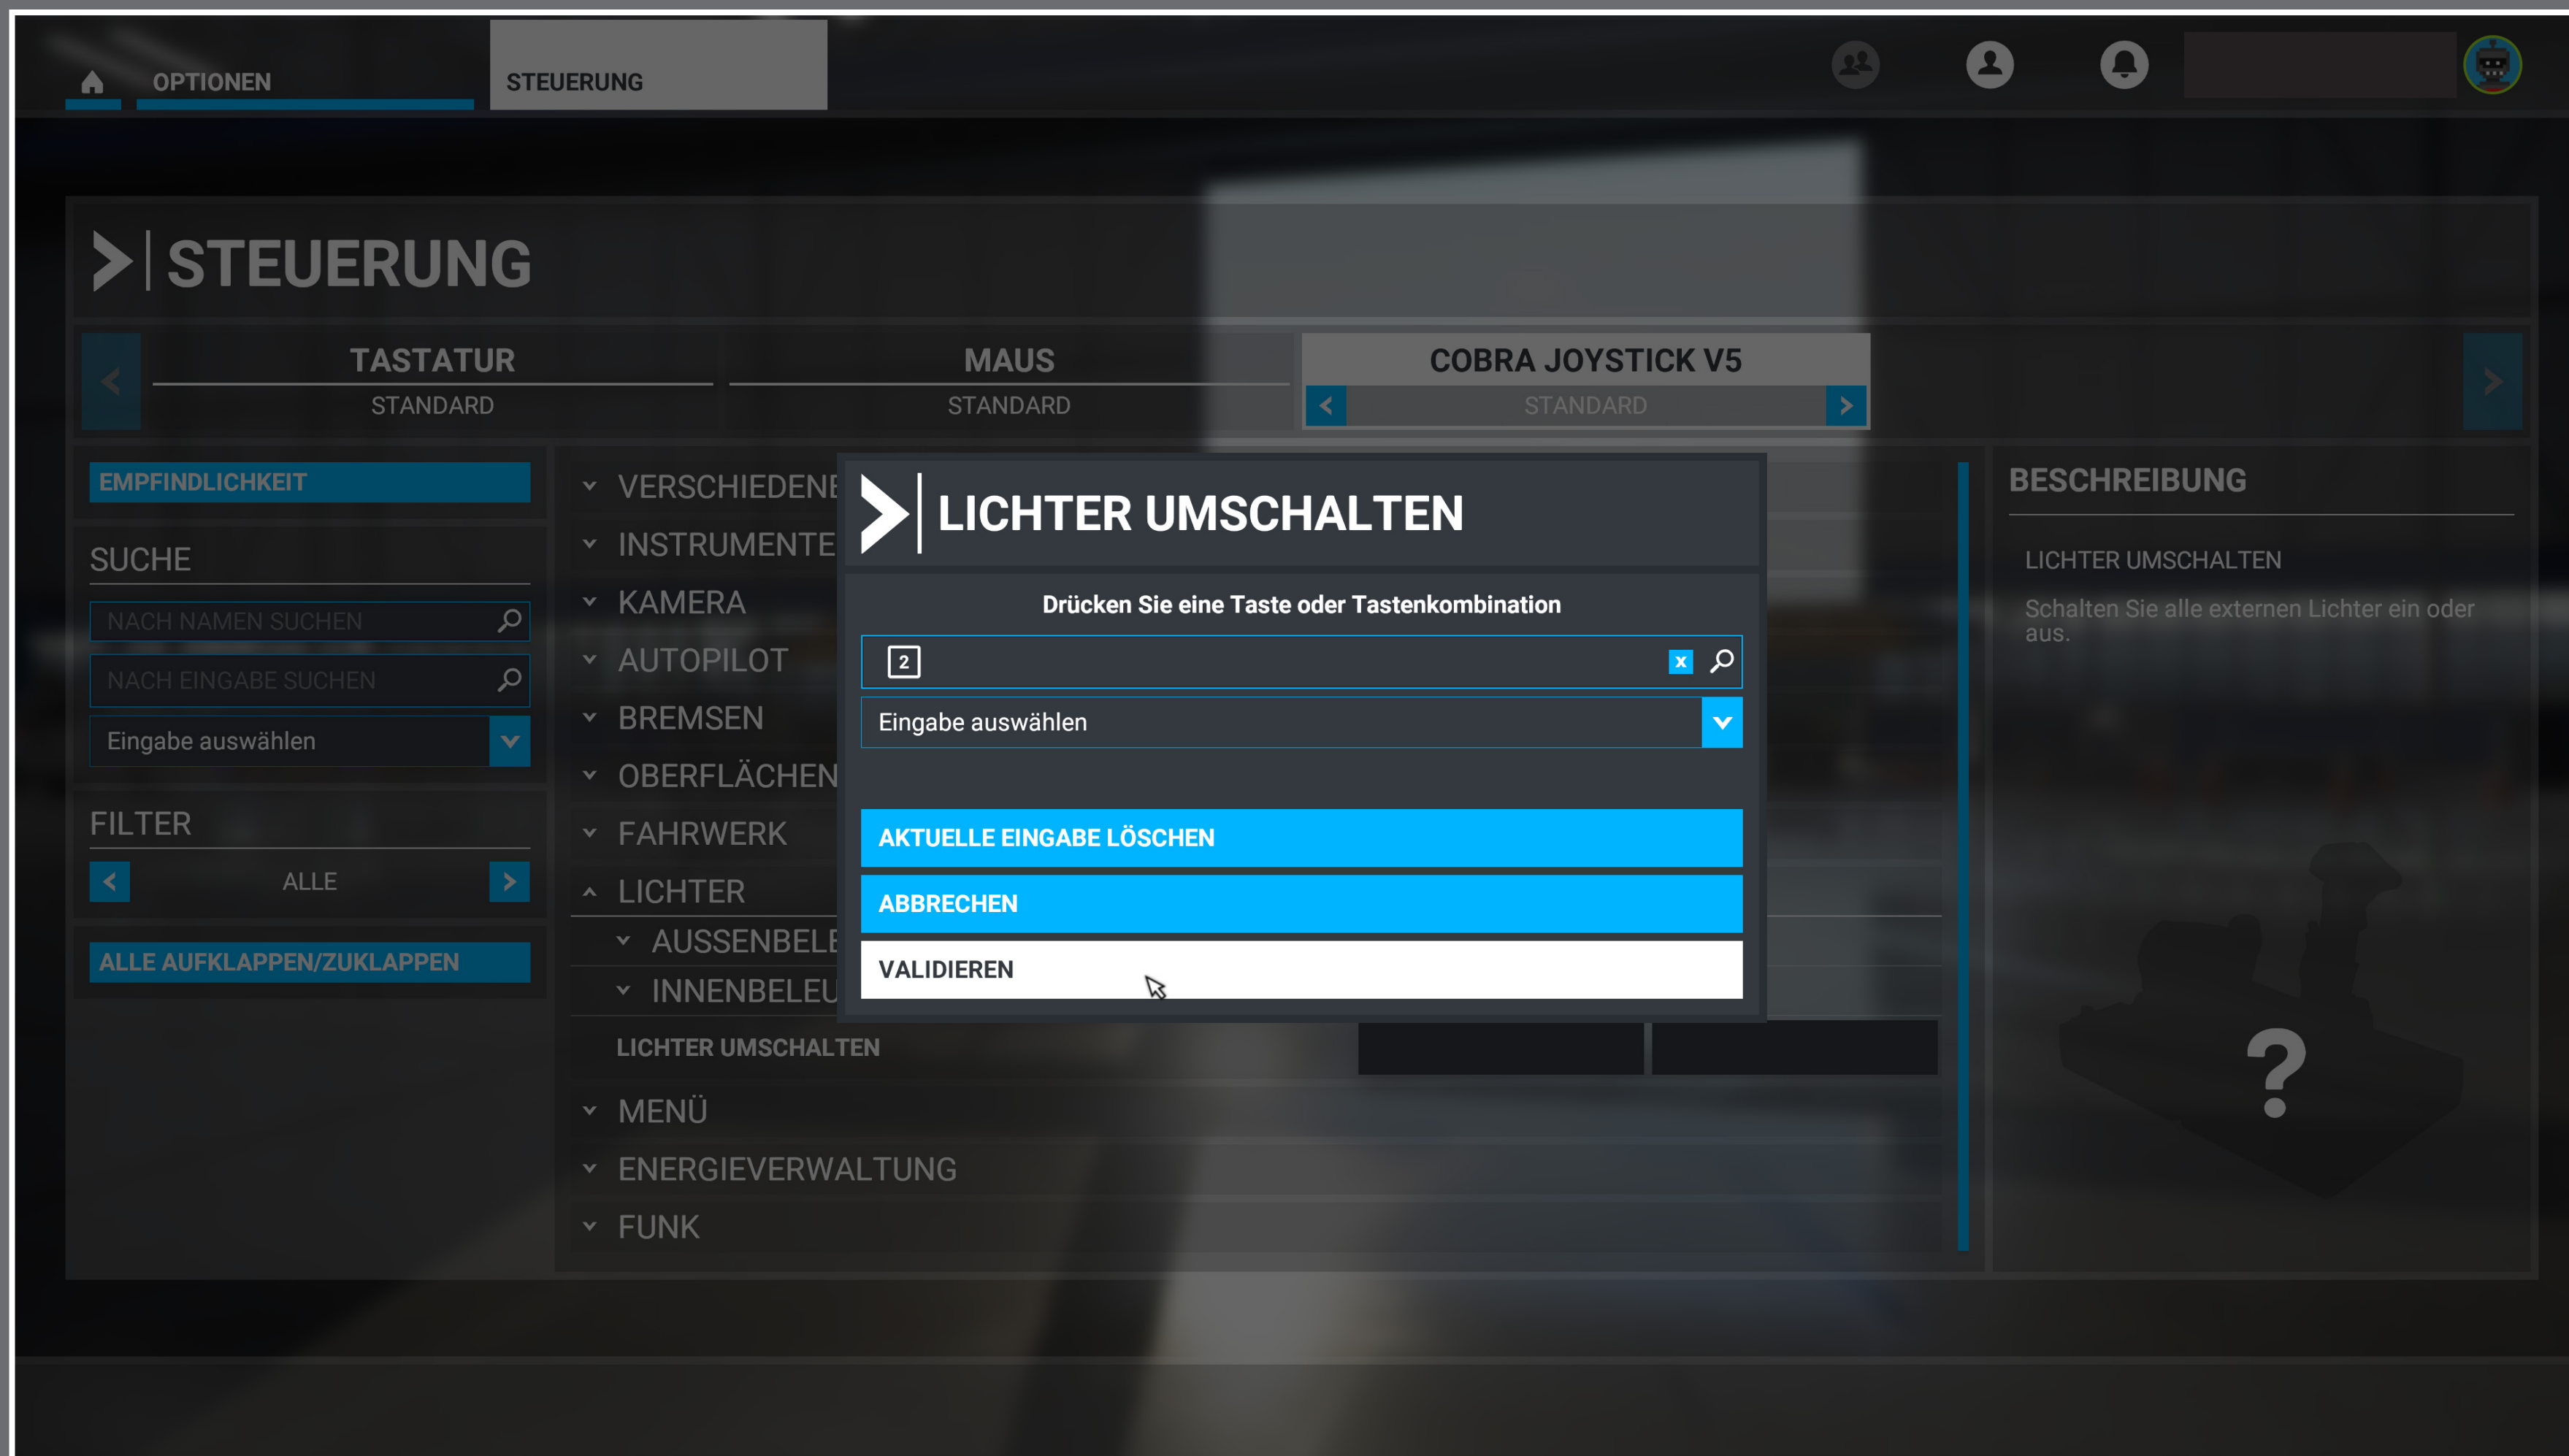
OPTIONEN

STEUERUNG

STEUERUNG

TASTATUR
STANDARD

MAUS
STANDARD

COBRA JOYSTICK V5
STANDARD

EMPFINDLICHKEIT

SUCHE

NACH NAMEN SUCHEN

NACH EINGABE SUCHEN

Eingabe auswählen

FILTER

ALLE

ALLE AUFKLAPPEN/ZUKLAPPEN

VERSCHIEDENE
INSTRUMENTE
KAMERA
AUTOPILOT
BREMSEN
OBERFLÄCHEN
FAHRWERK
LICHTER
AUSSENBELE
INNENBELEU
LICHTER UMSCHALTEN
MENÜ
ENERGIEVERWALTUNG
FUNK

LICHTER UMSCHALTEN

Drücken Sie eine Taste oder Tastenkombination

2

Eingabe auswählen

AKTUELLE EINGABE LÖSCHEN

ABBRECHEN

VALIDIEREN

BESCHREIBUNG

LICHTER UMSCHALTEN

Schalten Sie alle externen Lichter ein oder aus.

?